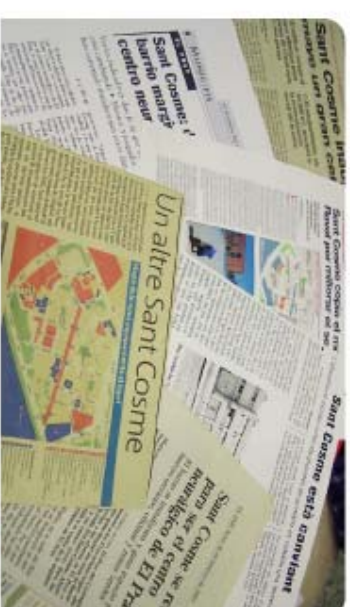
Sant Cosme i
barrio margi
centro neur

Sant Cosme inici
treaves un gran ca

Sant Cosme copia el m
Ravel per millorar el se

Un altre Sant Cosme

Sant Cosme està canviant

Sant Cosme se r
para ser el centro
neurálgico de El Pra